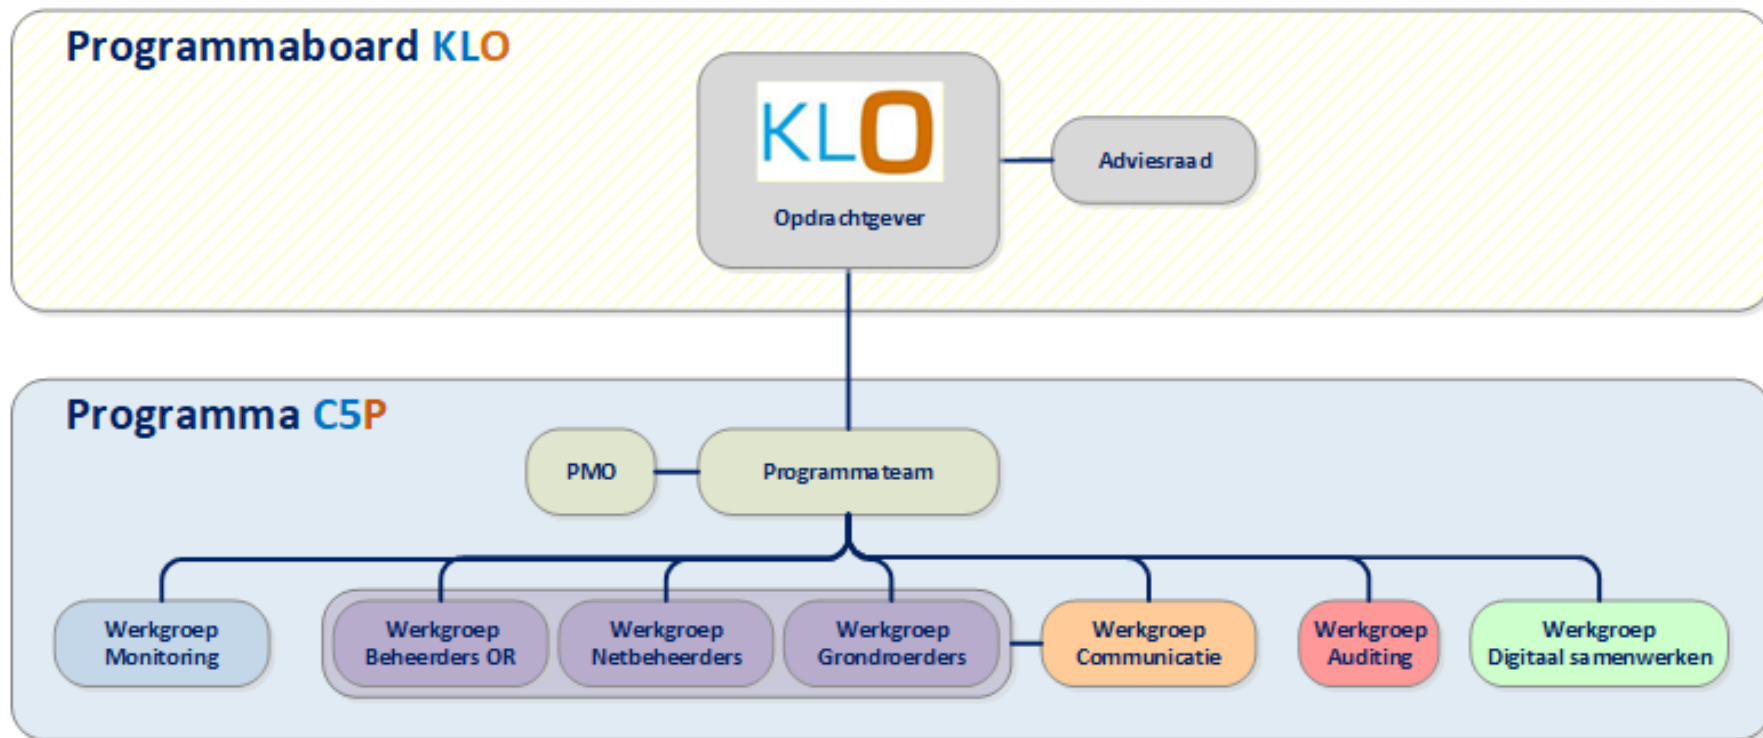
Programmaboard KLO

KLO

Opdrachtgever

Adviesraad

Programma C5P

PMO

Programmateam

Werkgroep Monitoring

Werkgroep Beheerders OR

Werkgroep Netbeheerders

Werkgroep Grondroerders

Werkgroep Communicatie

Werkgroep Auditing

Werkgroep Digitaal samenwerken